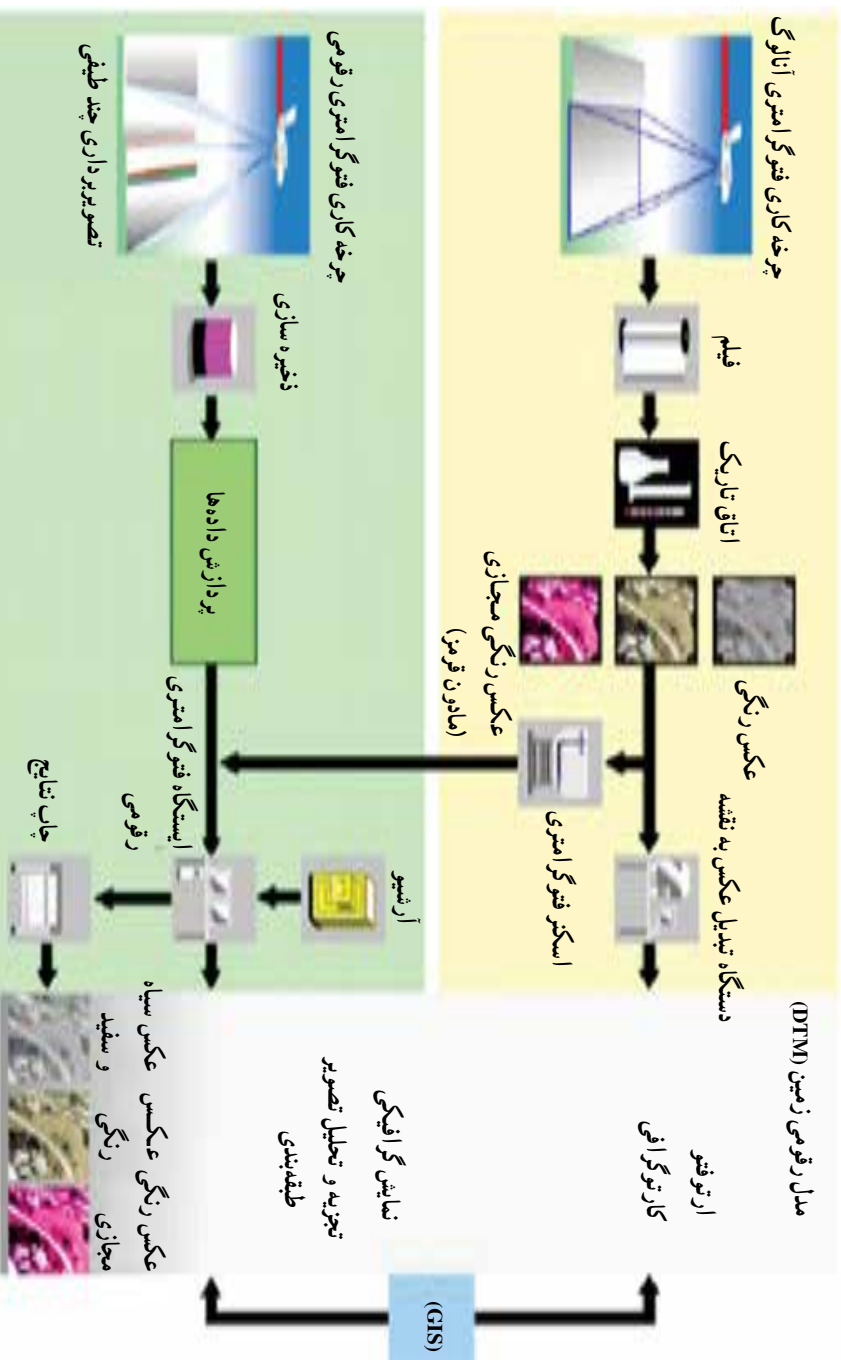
چرخه کاری فتوگرامتری آنالوگ

فیلم

اتاق تاریک

عکس رنگی

عکس رنگی مجازی

(مادون قرمز)

دستگاه تبدیل عکس به نقشه

اسکنر فتوگرامتری

مدل رقومی زمین (DTM)

ارتوفتو

کارتوگرافی

چرخه کاری فتوگرامتری رقومی

تصویربرداری چند طیفی

ذخیره سازی

پردازش داده‌ها

ایستگاه فتوگرامتری رقومی

آرشیو

چاپ نتایج

نمایش گرافیکی

تجزیه و تحلیل تصویر

طبقه‌بندی

عکس سیاه و سفید

عکس رنگی

عکس رنگی مجازی

(GIS)